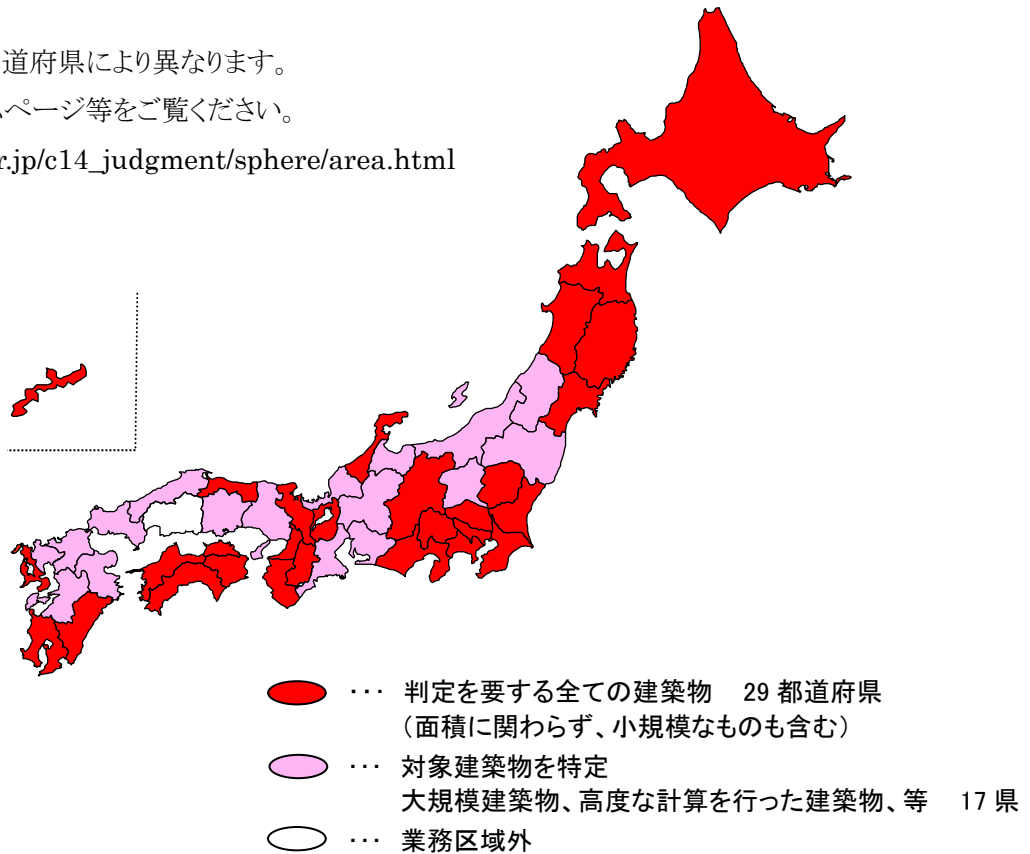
道府県により異なります。
ページ等をご覧ください。
r.jp/c14_judgment/sphere/area.html

･･･ 判定を要する全ての建築物　29 都道府県
（面積に関わらず、小規模なものも含む）

･･･ 対象建築物を特定
大規模建築物、高度な計算を行った建築物、等　17 県

･･･ 業務区域外